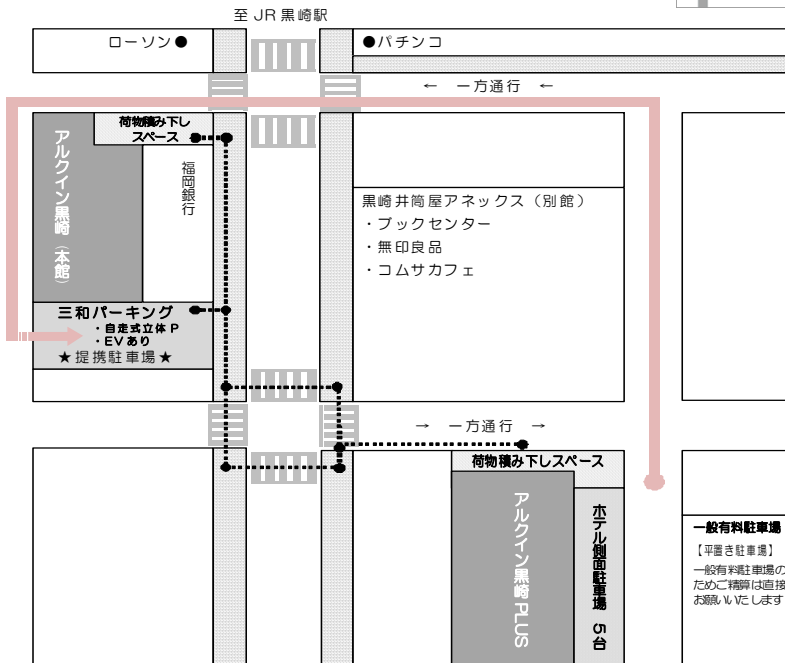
至 JR 黒崎駅

ローソン●

●パチンコ

← 一方通行 ←

荷物積み下し スペース

アルクイン黒崎（本館）

福岡銀行

黒崎井筒屋アネックス（別館）
・ブックセンター
・無印良品
・コムサカフェ

三和パーキング
・自走式立体 P
・EV あり
★提携駐車場★

→ 一方通行 →

荷物積み下しスペース

アルクイン黒崎 PLUS

ホテル側面駐車場 5台

一般有料駐車場
【平置き駐車場】
一般有料駐車場の
ためご精算は直接
お願いいたします